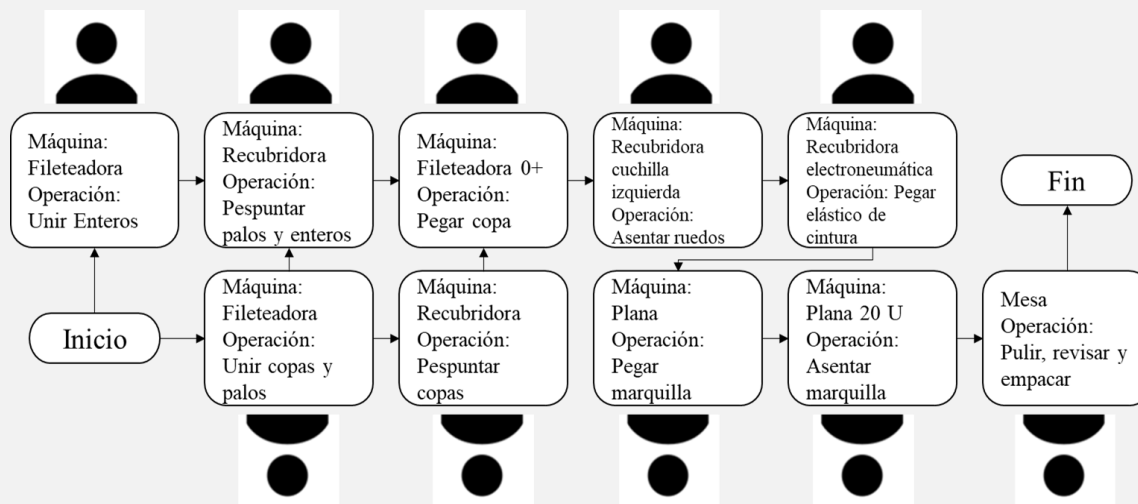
Máquina: Fileteadora Operación: Unir Enteros

Máquina: Recubridora Operación: Pespuntar palos y enteros

Máquina: Fileteadora 0+ Operación: Pegar copa

Máquina: Recubridora cuchilla izquierda Operación: Asentar ruedos

Máquina: Recubridora electroneumática Operación: Pegar elástico de cintura

Fin

Inicio

Máquina: Fileteadora Operación: Unir copas y palos

Máquina: Recubridora Operación: Pespuntar copas

Máquina: Plana Operación: Pegar marquilla

Máquina: Plana 20 U Operación: Asentar marquilla

Mesa Operación: Pulir, revisar y empacar